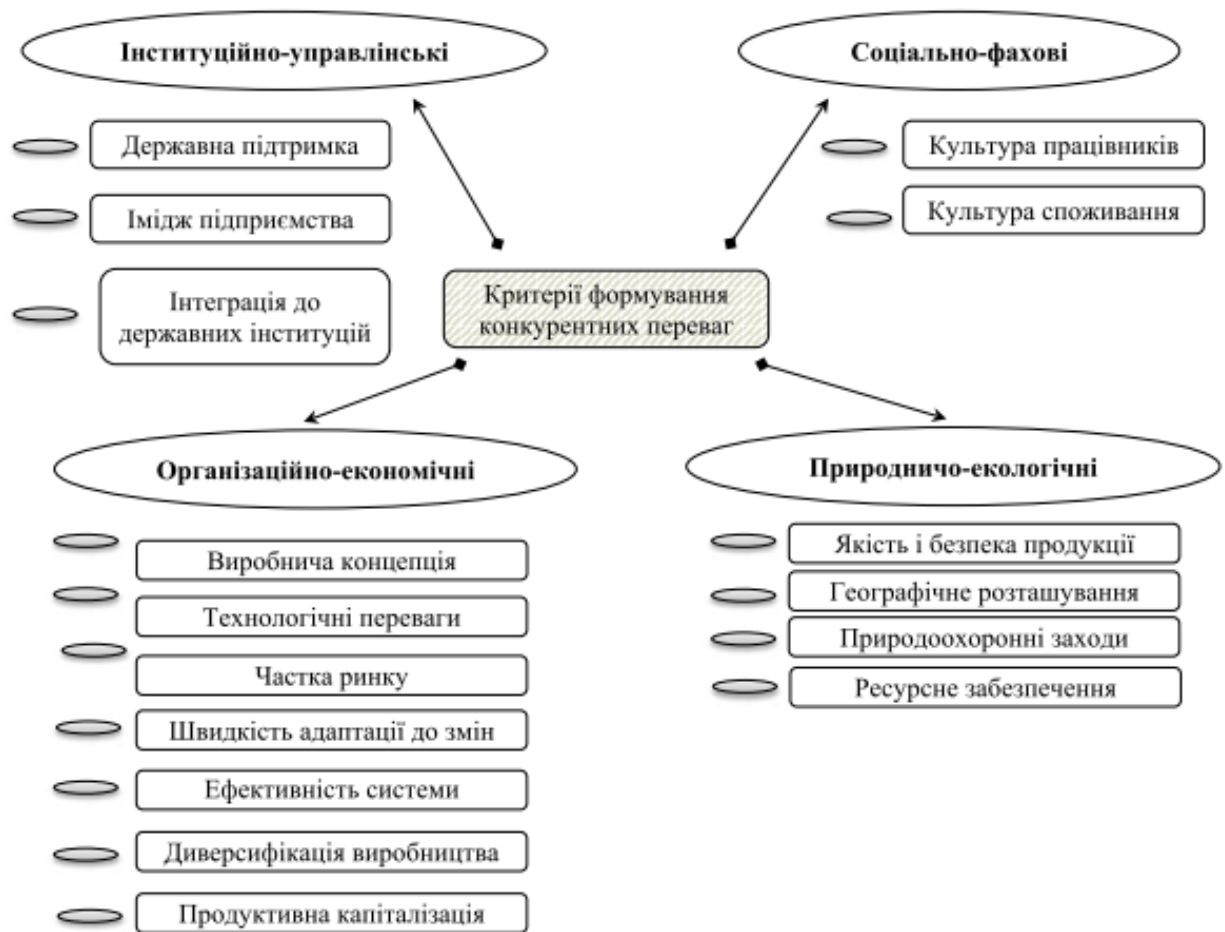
Інституційно-управлінські

Державна підтримка

Імідж підприємства

Інтеграція до державних інституцій

Соціально-фахові

Культура працівників

Культура споживання

Критерії формування конкурентних переваг

Організаційно-економічні

Виробнича концепція

Технологічні переваги

Частка ринку

Швидкість адаптації до змін

Ефективність системи

Диверсифікація виробництва

Продуктивна капіталізація

Природничо-екологічні

Якість і безпека продукції

Географічне розташування

Природоохоронні заходи

Ресурсне забезпечення